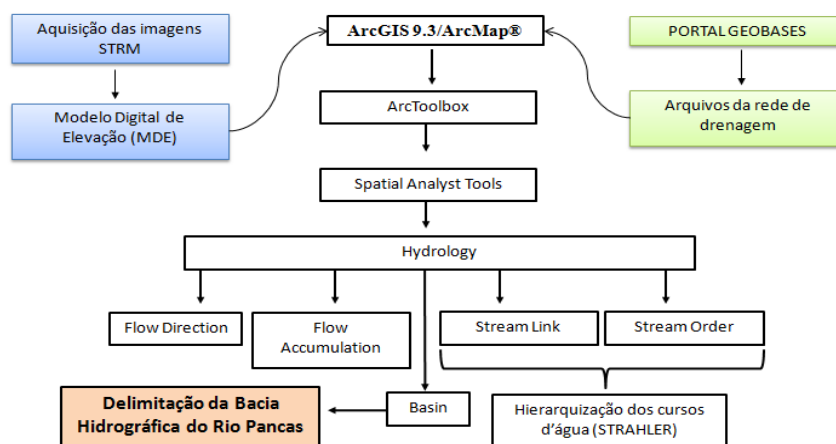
Aquisição das imagens STRM

ArcGIS 9.3/ArcMap®

PORTAL GEOBASES

Modelo Digital de Elevação (MDE)

ArcToolbox

Arquivos da rede de drenagem

Spatial Analyst Tools

Hydrology

Flow Direction

Flow Accumulation

Stream Link

Stream Order

Delimitação da Bacia Hidrográfica do Rio Pancas

Basin

Hierarquização dos cursos d'água (STRAHLER)